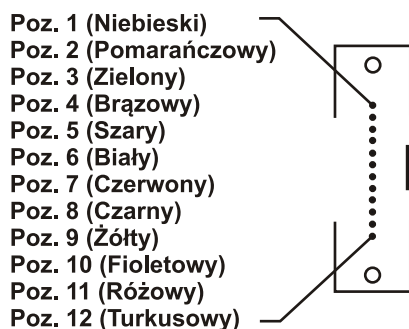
Poz. 1 (Niebieski)
Poz. 2 (Pomarańczowy)
Poz. 3 (Zielony)
Poz. 4 (Brązowy)
Poz. 5 (Szary)
Poz. 6 (Biały)
Poz. 7 (Czerwony)
Poz. 8 (Czarny)
Poz. 9 (Żółty)
Poz. 10 (Fioletowy)
Poz. 11 (Różowy)
Poz. 12 (Turkusowy)